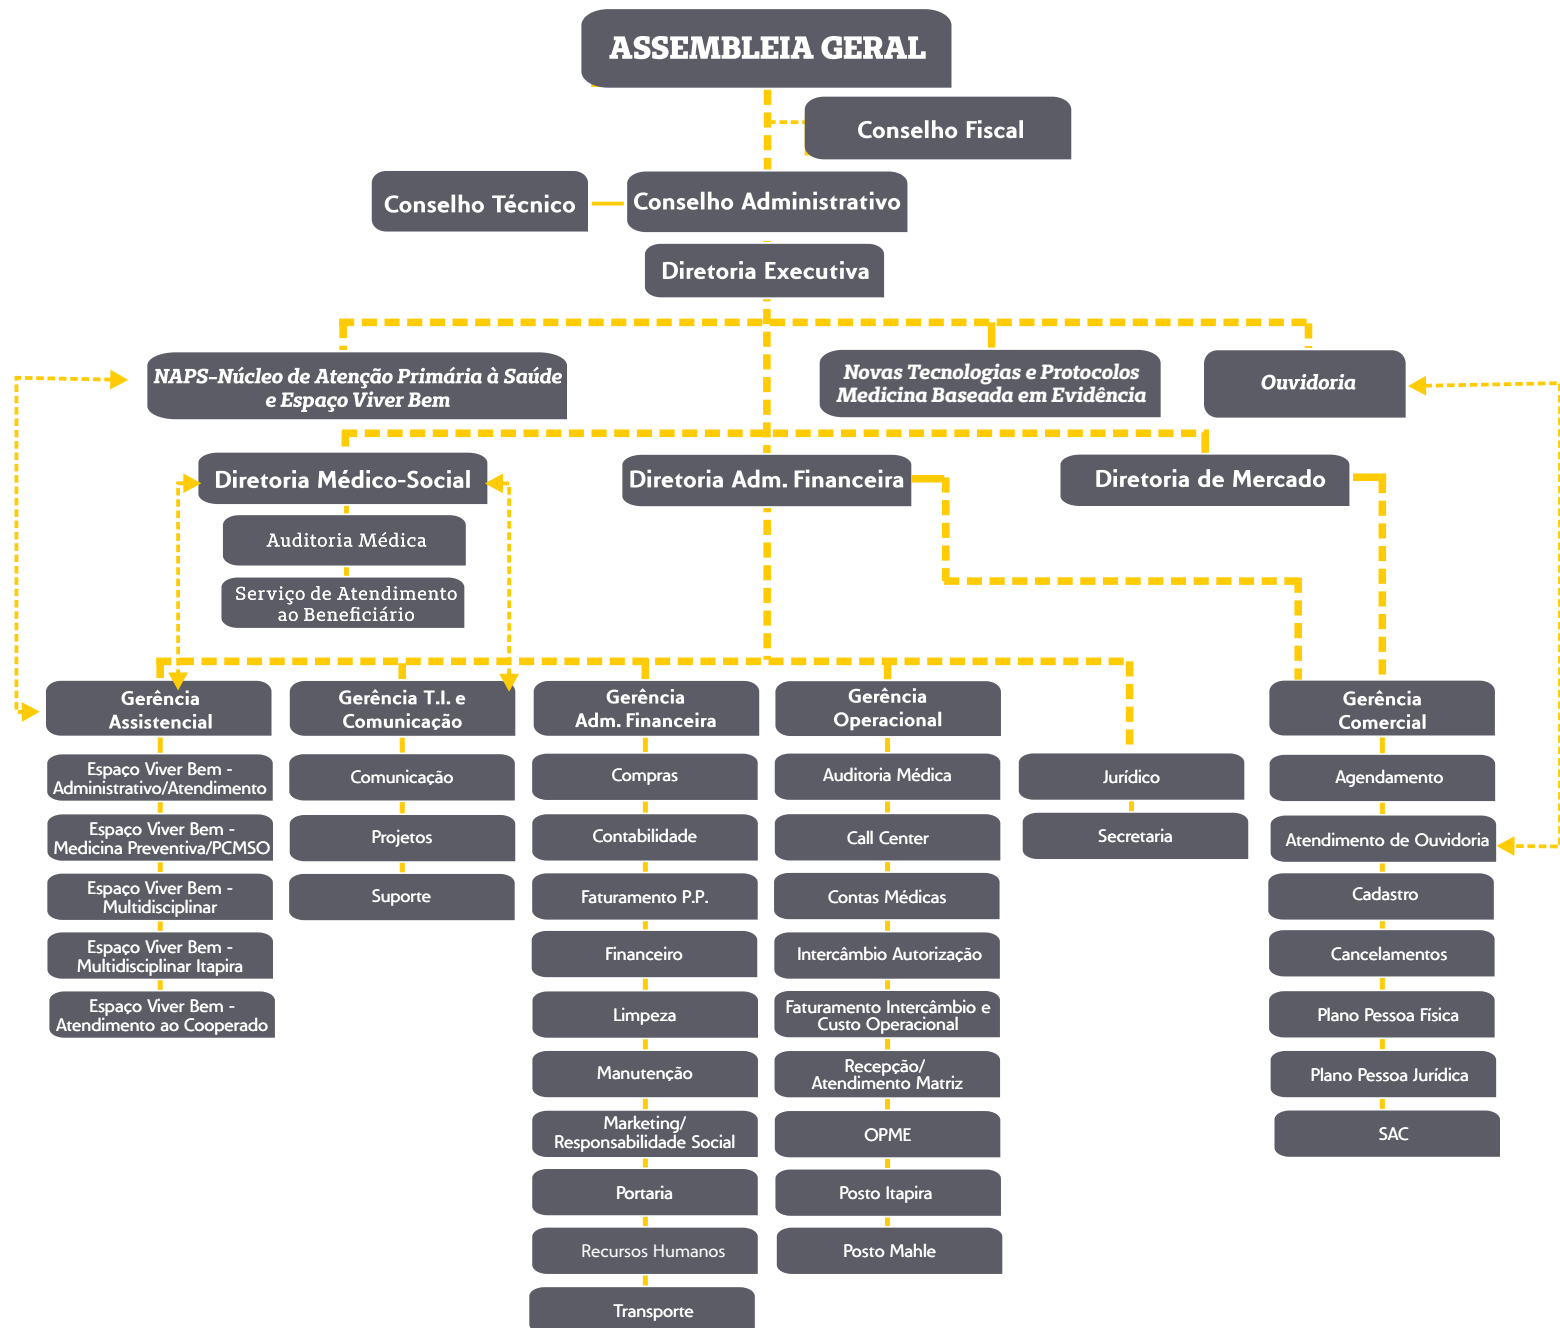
ASSEMBLEIA GERAL

Conselho Fiscal

Conselho Técnico

Conselho Administrativo

Diretoria Executiva

NAPS-Núcleo de Atenção Primária à Saúde e Espaço Viver Bem

Novas Tecnologias e Protocolos Medicina Baseada em Evidência

Ouvidoria

Diretoria Médico-Social

Auditoria Médica

Serviço de Atendimento ao Beneficiário

Diretoria Adm. Financeira

Diretoria de Mercado

Gerência Assistencial

Espaço Viver Bem - Administrativo/Atendimento

Espaço Viver Bem - Medicina Preventiva/PCMSO

Espaço Viver Bem - Multidisciplinar

Espaço Viver Bem - Multidisciplinar Itapira

Espaço Viver Bem - Atendimento ao Cooperado

Gerência T.I. e Comunicação

Comunicação

Projetos

Suporte

Gerência Adm. Financeira

Compras

Contabilidade

Faturamento P.P.

Financeiro

Limpeza

Manutenção

Marketing/ Responsabilidade Social

Portaria

Recursos Humanos

Transporte

Gerência Operacional

Auditoria Médica

Call Center

Contas Médicas

Intercâmbio Autorização

Faturamento Intercâmbio e Custo Operacional

Recepção/ Atendimento Matriz

OPME

Posto Itapira

Posto Mahle

Jurídico

Secretaria

Gerência Comercial

Agendamento

Atendimento de Ouvidoria

Cadastro

Cancelamentos

Plano Pessoa Fisica

Plano Pessoa Jurídica

SAC